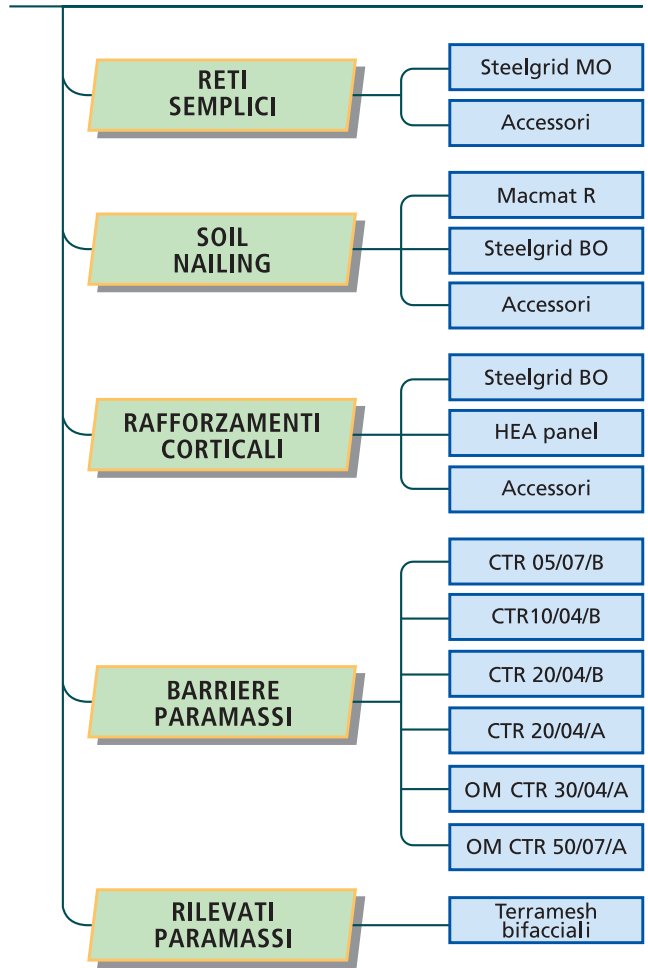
RETI SEMPLICI

Steelgrid MO

Accessori

SOIL NAILING

Macmat R

Steelgrid BO

Accessori

RAFFORZAMENTI CORTICALI

Steelgrid BO

HEA panel

Accessori

BARRIERE PARAMASSI

CTR 05/07/B

CTR10/04/B

CTR 20/04/B

CTR 20/04/A

OM CTR 30/04/A

OM CTR 50/07/A

RILEVATI PARAMASSI

Terramesh bifacciali